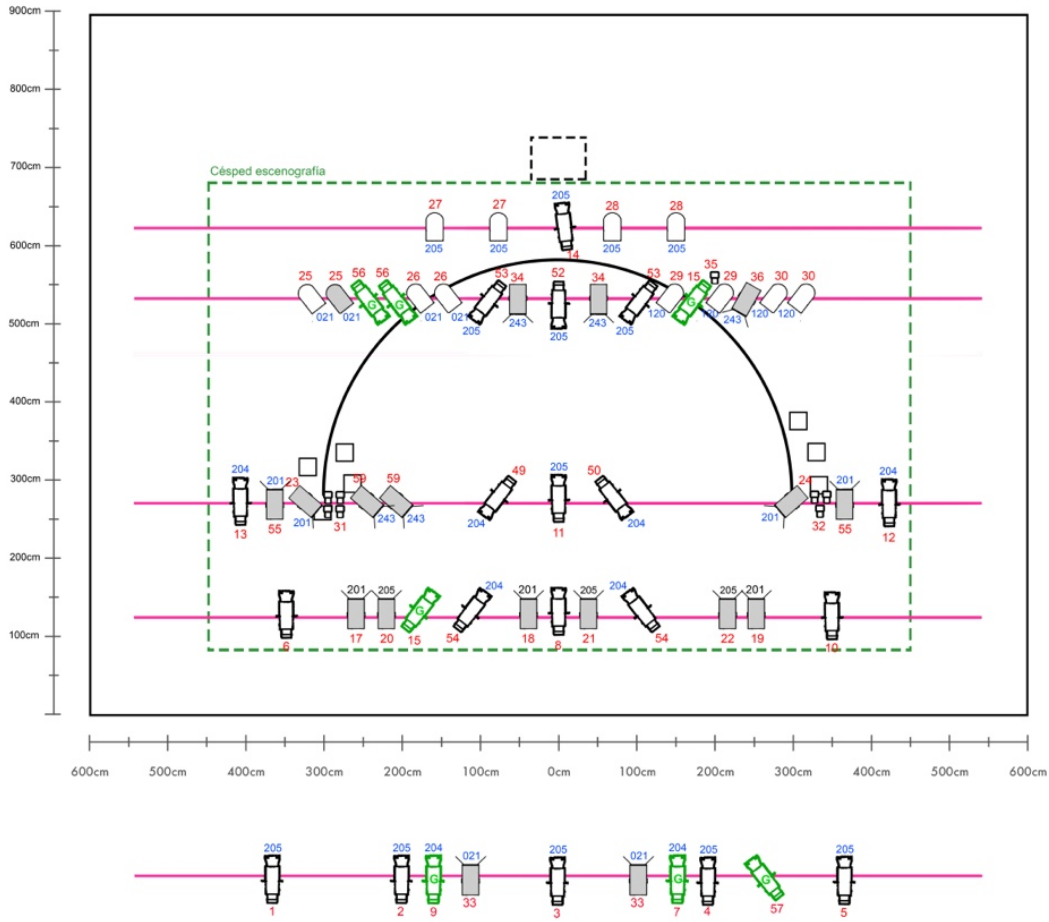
900cm
800cm
700cm
600cm
500cm
400cm
300cm
200cm
100cm

Césped escenografía

27 27 28 28
205 205 205 205
205
14

25 25 56 56 26 26 53 34 52 34 53 29 15 35 29 36 30 30
021 021 G G 021 021 205 243 205 243 205 120 G 120 243 120 120
205

204 205 201 23 59 59 49 50 24 201 204
201 31 243 243 204 11 204 201 32
13 55 55 12

201 205 204 201 205 204 205 201
G
6 17 20 15 54 18 8 21 54 22 19 10

600cm 500cm 400cm 300cm 200cm 100cm 0cm 100cm 200cm 300cm 400cm 500cm 600cm

205 205 204 021 205 021 204 205 205
G G G
1 2 9 33 3 33 7 4 57 5